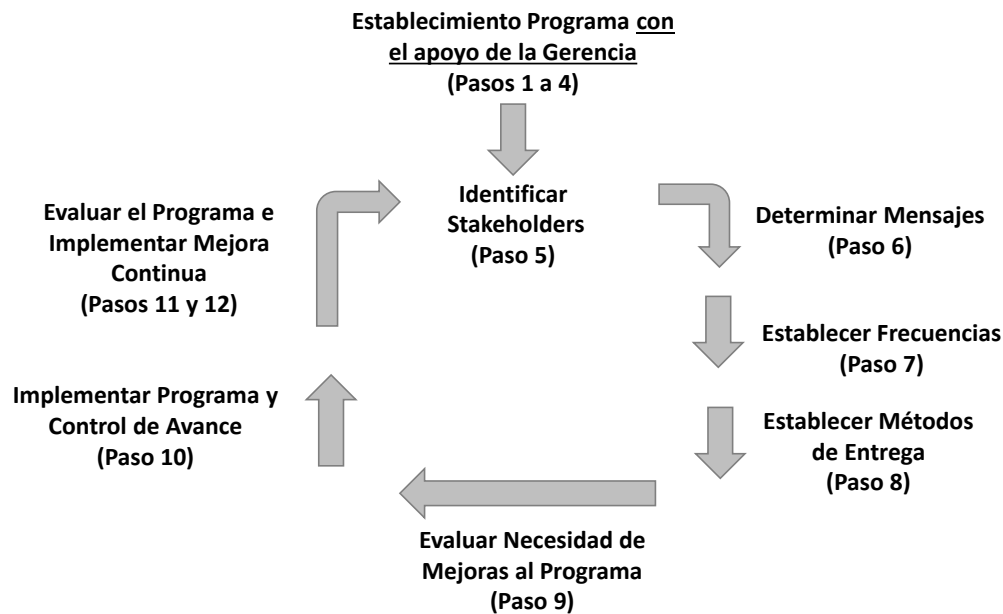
Establecimiento Programa con el apoyo de la Gerencia
(Pasos 1 a 4)

Identificar Stakeholders
(Paso 5)

Determinar Mensajes
(Paso 6)

Establecer Frecuencias
(Paso 7)

Establecer Métodos de Entrega
(Paso 8)

Evaluar Necesidad de Mejoras al Programa
(Paso 9)

Implementar Programa y Control de Avance
(Paso 10)

Evaluar el Programa e Implementar Mejora Continua
(Pasos 11 y 12)